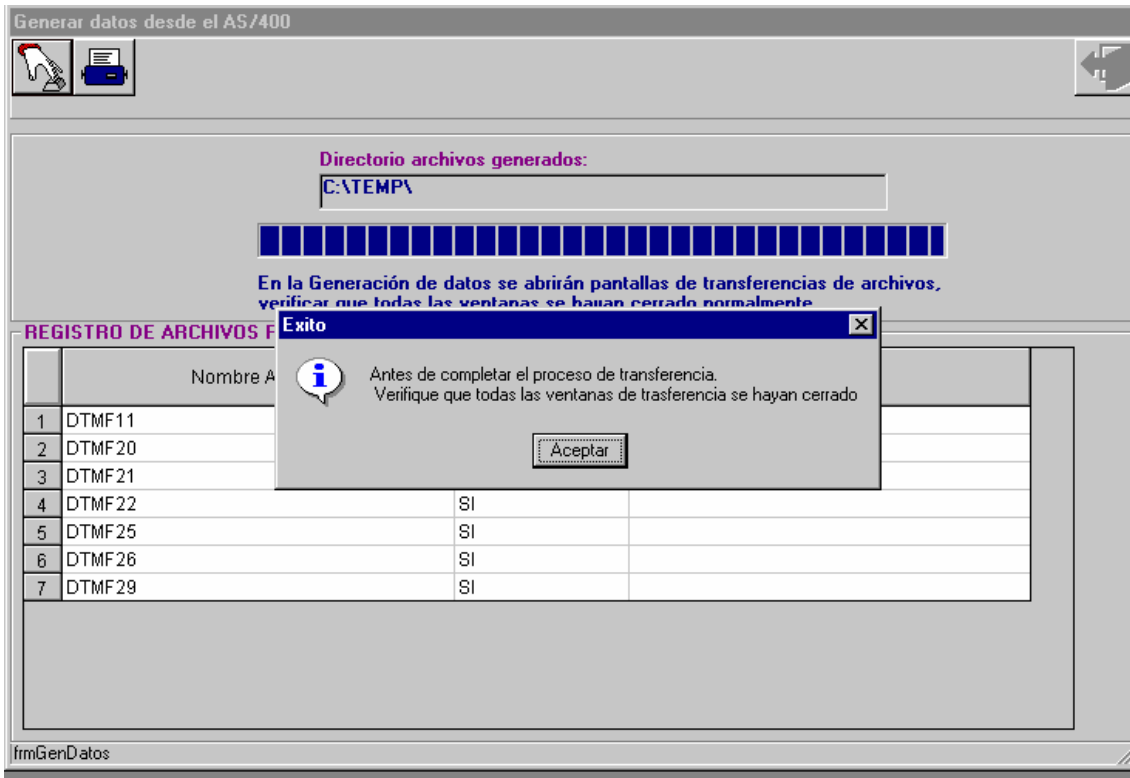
Generar datos desde el AS/400

Directorio archivos generados:

C:\TEMP\

En la Generación de datos se abrirán pantallas de transferencias de archivos, verificar que todas las ventanas se hayan cerrado normalmente

REGISTRO DE ARCHIVOS F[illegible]

Exito

Antes de completar el proceso de transferencia.
Verifique que todas las ventanas de trasferencia se hayan cerrado

Aceptar

| | Nombre A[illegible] | | |
|---|---|---|---|
| 1 | DTMF11 | | |
| 2 | DTMF20 | | |
| 3 | DTMF21 | | |
| 4 | DTMF22 | SI | |
| 5 | DTMF25 | SI | |
| 6 | DTMF26 | SI | |
| 7 | DTMF29 | SI | |

frmGenDatos